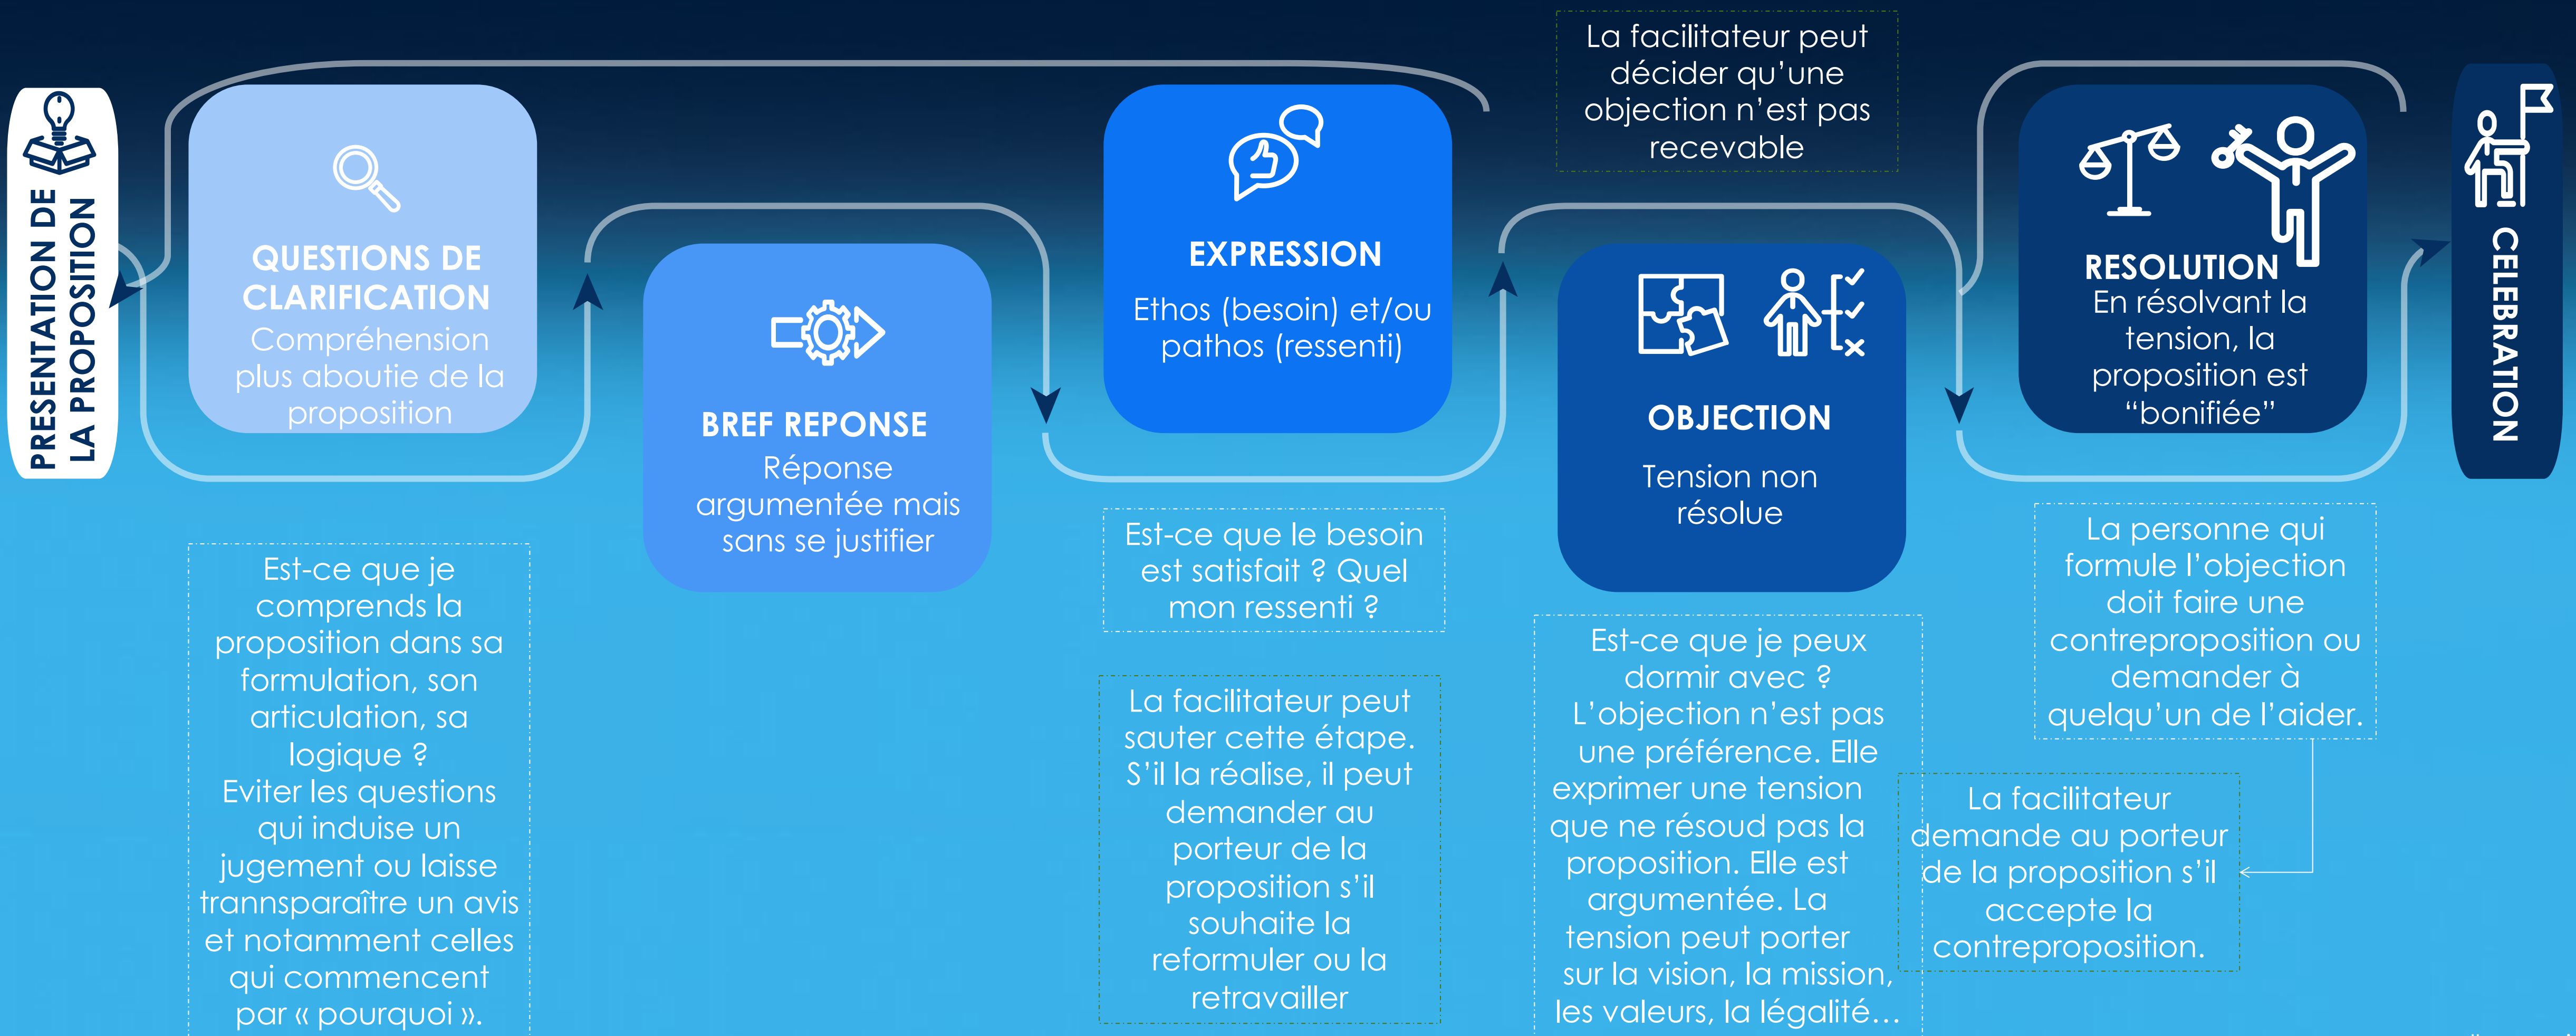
PRESENTATION DE LA PROPOSITION

QUESTIONS DE CLARIFICATION
Compréhension plus aboutie de la proposition

Est-ce que je comprends la proposition dans sa formulation, son articulation, sa logique ?
Eviter les questions qui induise un jugement ou laisse trannsparaître un avis et notamment celles qui commencent par « pourquoi ».

BREF REPONSE
Réponse argumentée mais sans se justifier

EXPRESSION
Ethos (besoin) et/ou pathos (ressenti)

Est-ce que le besoin est satisfait ? Quel mon ressenti ?

La facilitateur peut sauter cette étape. S'il la réalise, il peut demander au porteur de la proposition s'il souhaite la reformuler ou la retravailler

La facilitateur peut décider qu'une objection n'est pas recevable

OBJECTION
Tension non résolue

Est-ce que je peux dormir avec ? L'objection n'est pas une préférence. Elle exprimer une tension que ne résoud pas la proposition. Elle est argumentée. La tension peut porter sur la vision, la mission, les valeurs, la légalité…

RESOLUTION
En résolvant la tension, la proposition est "bonifiée"

La personne qui formule l'objection doit faire une contreproposition ou demander à quelqu'un de l'aider.

La facilitateur demande au porteur de la proposition s'il accepte la contreproposition.

CELEBRATION